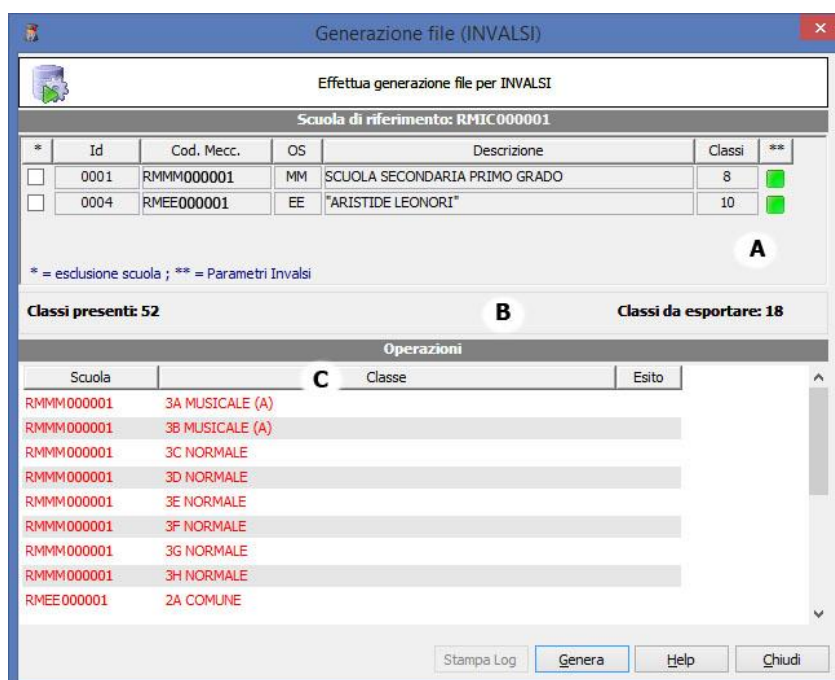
Generazione file (INVALSI)

Effettua generazione file per INVALSI

Scuola di riferimento: RMIC000001

| * | Id | Cod. Mecc. | OS | Descrizione | Classi | ** |
|---|---|---|---|---|---|---|
| | 0001 | RMMM000001 | MM | SCUOLA SECONDARIA PRIMO GRADO | 8 | |
| | 0004 | RMEE000001 | EE | "ARISTIDE LEONORI" | 10 | |

A

* = esclusione scuola ; ** = Parametri Invalsi

Classi presenti: 52

B

Classi da esportare: 18

Operazioni

C

| Scuola | Classe | Esito |
|---|---|---|
| RMMM000001 | 3A MUSICALE (A) | |
| RMMM000001 | 3B MUSICALE (A) | |
| RMMM000001 | 3C NORMALE | |
| RMMM000001 | 3D NORMALE | |
| RMMM000001 | 3E NORMALE | |
| RMMM000001 | 3F NORMALE | |
| RMMM000001 | 3G NORMALE | |
| RMMM000001 | 3H NORMALE | |
| RMEE000001 | 2A COMUNE | |

Stampa Log Genera Help Chiudi